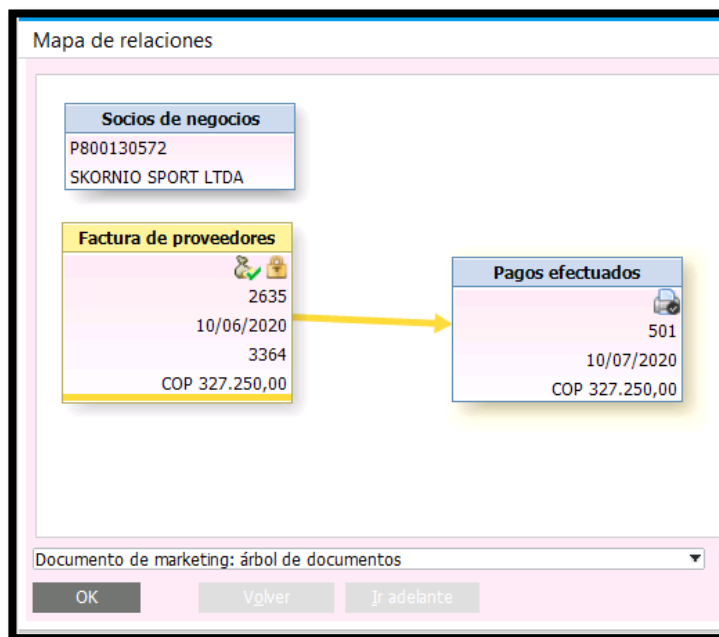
Mapa de relaciones

Socios de negocios
P800130572
SKORNIO SPORT LTDA

Factura de proveedores
2635
10/06/2020
3364
COP 327.250,00

Pagos efectuados
501
10/07/2020
COP 327.250,00

Documento de marketing: árbol de documentos

OK
Volver
Ir adelante